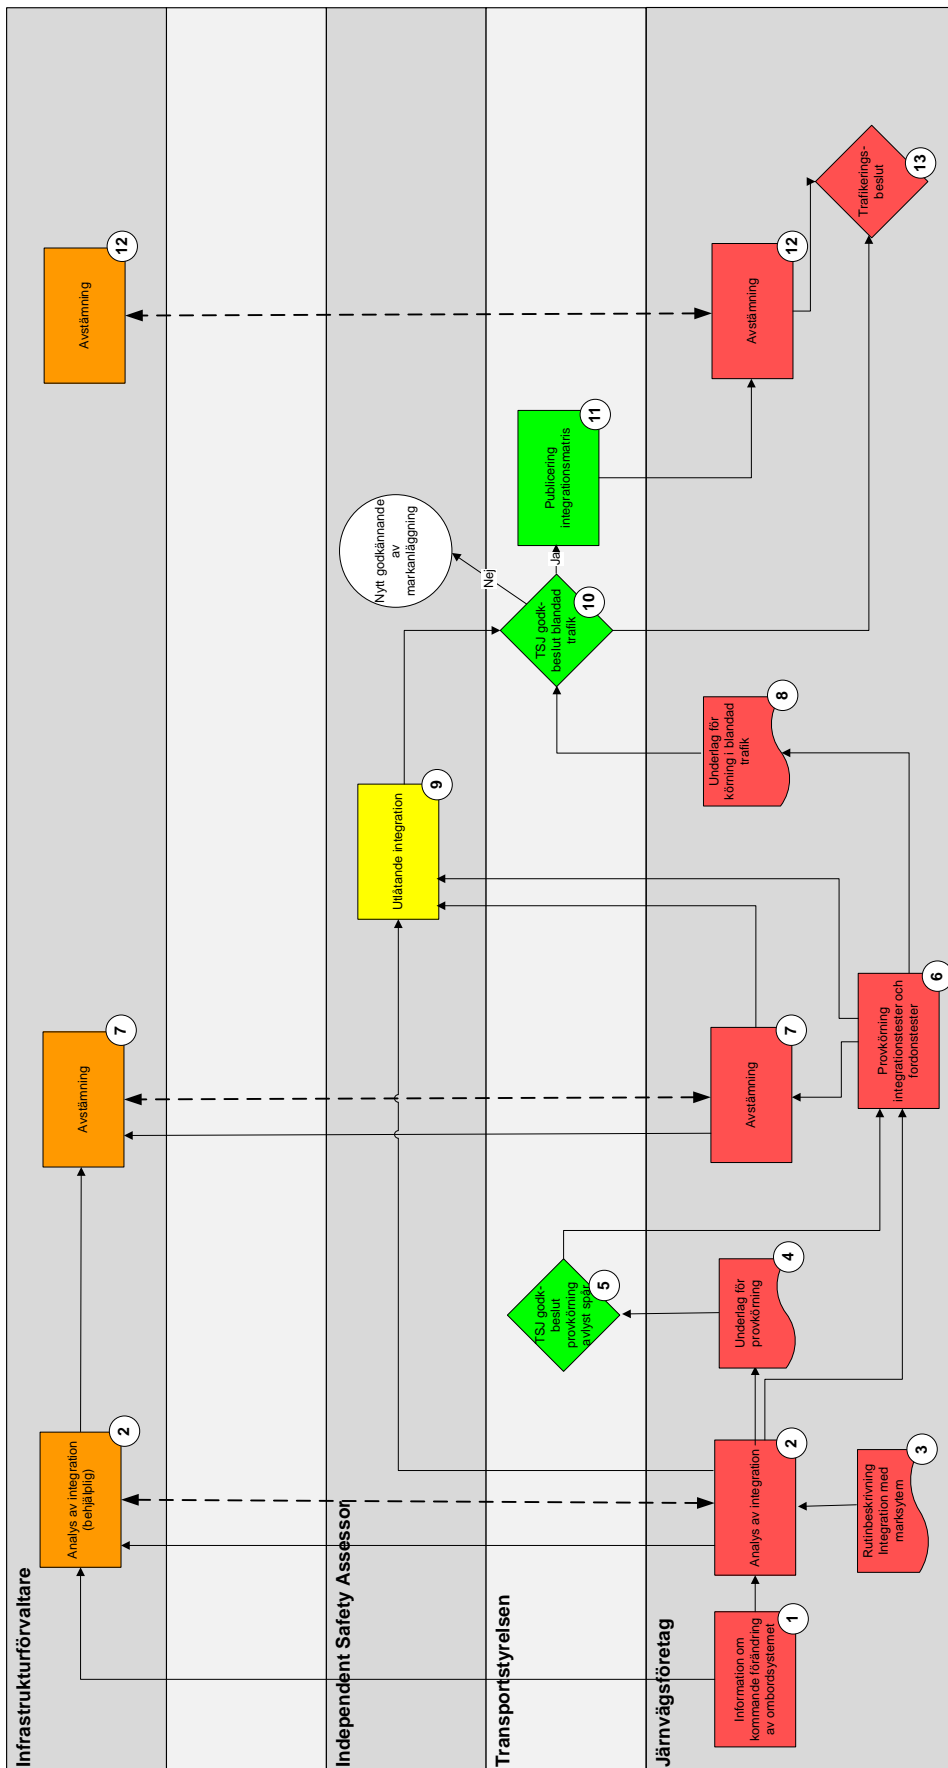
Infrastrukturförvaltare

Independent Safety Assessor

Transportstyrelsen

Järnvägsföretag

1
Information om kommande förändring av ombordsystemet

2
Analys av integration

2
Analys av integration (behjälplig)

3
Rutinbeskrivning Integration med marksytem

4
Underlag för provkörning

5
TSJ godk-beslut provkörning avlyst spår

6
Provkörning integrationstester och fordonstester

7
Avstämning

7
Avstämning

8
Underlag för körning i blandad trafik

9
Utlåtande integration

10
TSJ godk-beslut blandad trafik

Nej

Ja

Nytt godkännande av markanläggning

11
Publicering integrationsmatris

12
Avstämning

12
Avstämning

13
Trafikerings-beslut